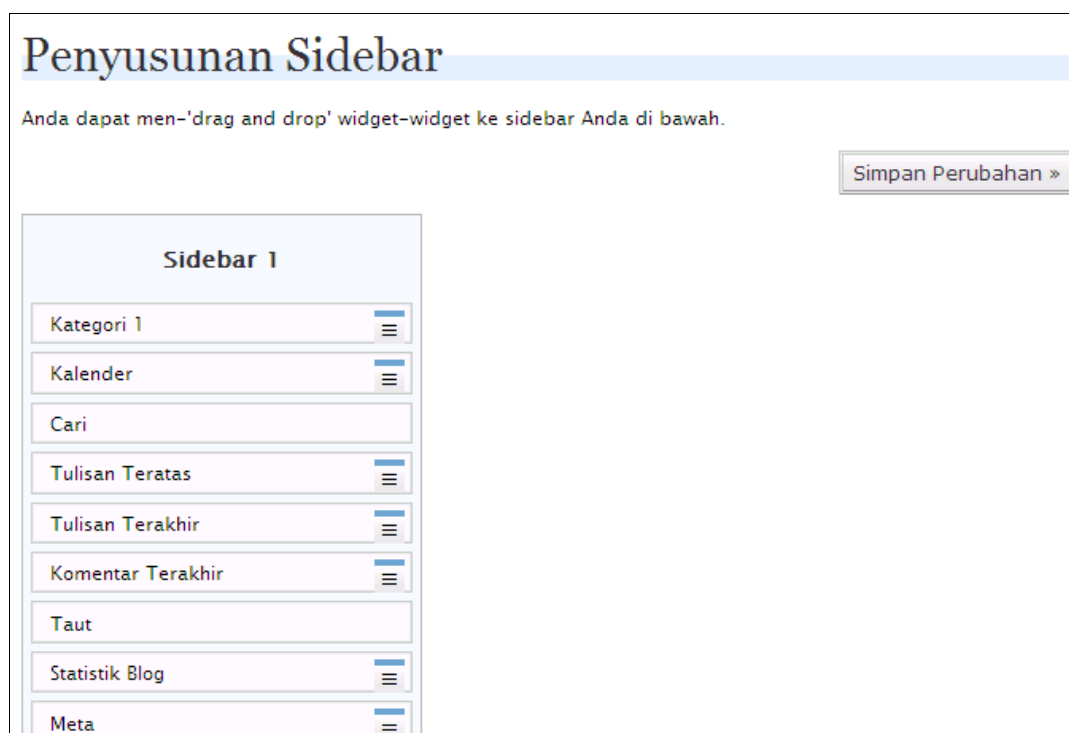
Penyusunan Sidebar

Anda dapat men-'drag and drop' widget-widget ke sidebar Anda di bawah.

Simpan Perubahan »

Sidebar 1

Kategori 1

Kalender

Cari

Tulisan Teratas

Tulisan Terakhir

Komentar Terakhir

Taut

Statistik Blog

Meta